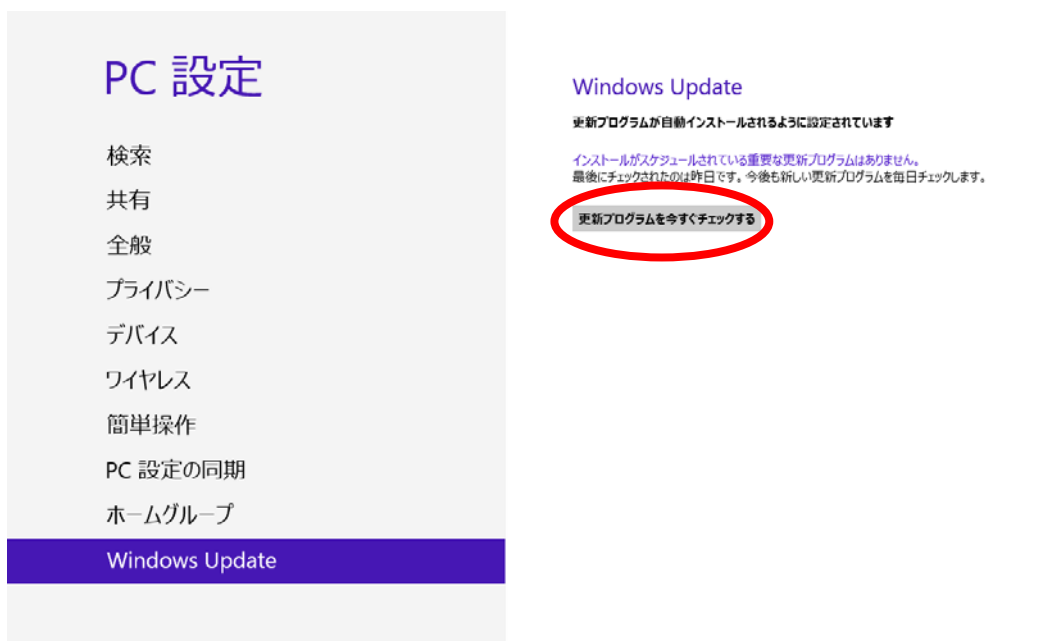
PC 設定

検索

共有

全般

プライバシー

デバイス

ワイヤレス

簡単操作

PC 設定の同期

ホームグループ

Windows Update

Windows Update

更新プログラムが自動インストールされるように設定されています

インストールがスケジュールされている重要な更新プログラムはありません。
最後にチェックされたのは昨日です。今後も新しい更新プログラムを毎日チェックします。

更新プログラムを今すぐチェックする